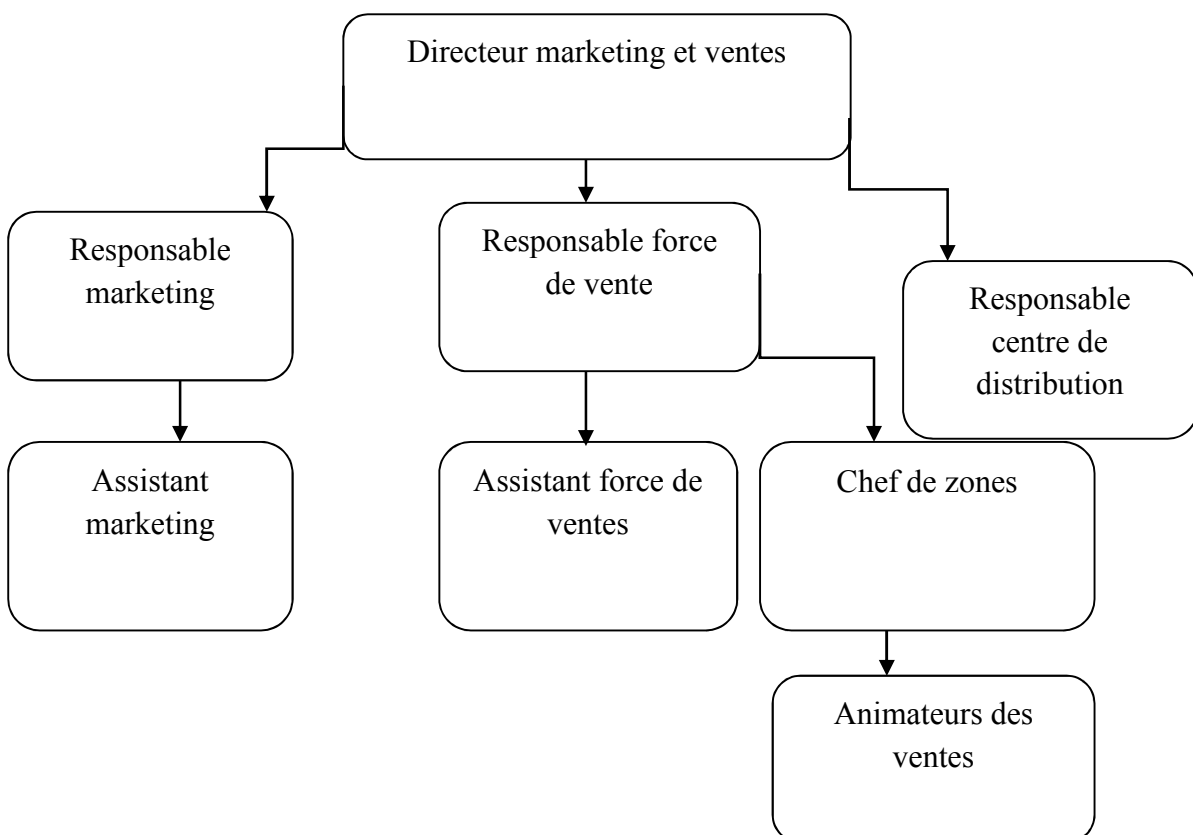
Directeur marketing et ventes

Responsable marketing

Responsable force de vente

Responsable centre de distribution

Assistant marketing

Assistant force de ventes

Chef de zones

Animateurs des ventes